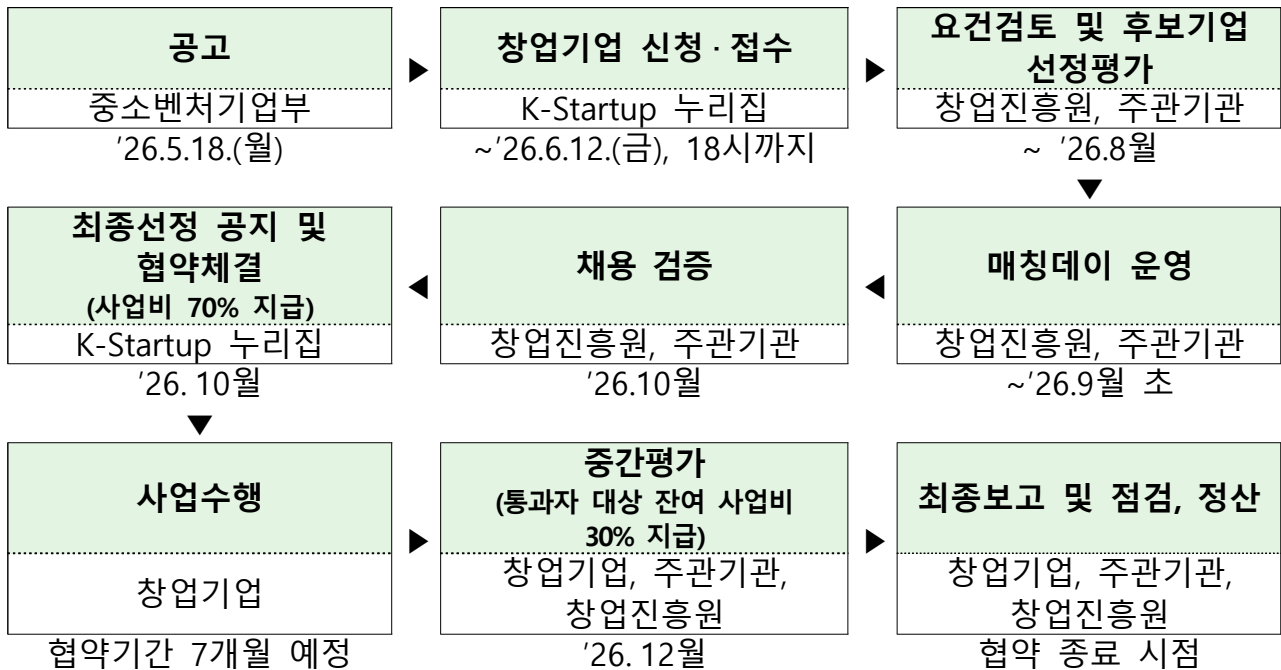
공고
중소벤처기업부
’26.5.18.(월)

창업기업 신청 · 접수
K-Startup 누리집
~’26.6.12.(금), 18시까지

요건검토 및 후보기업 선정평가
창업진흥원, 주관기관
~ ’26.8월

매칭데이 운영
창업진흥원, 주관기관
~’26.9월 초

채용 검증
창업진흥원, 주관기관
’26.10월

최종선정 공지 및 협약체결
(사업비 70% 지급)
K-Startup 누리집
’26. 10월

사업수행
창업기업
협약기간 7개월 예정

중간평가
(통과자 대상 잔여 사업비 30% 지급)
창업기업, 주관기관, 창업진흥원
’26. 12월

최종보고 및 점검, 정산
창업기업, 주관기관, 창업진흥원
협약 종료 시점